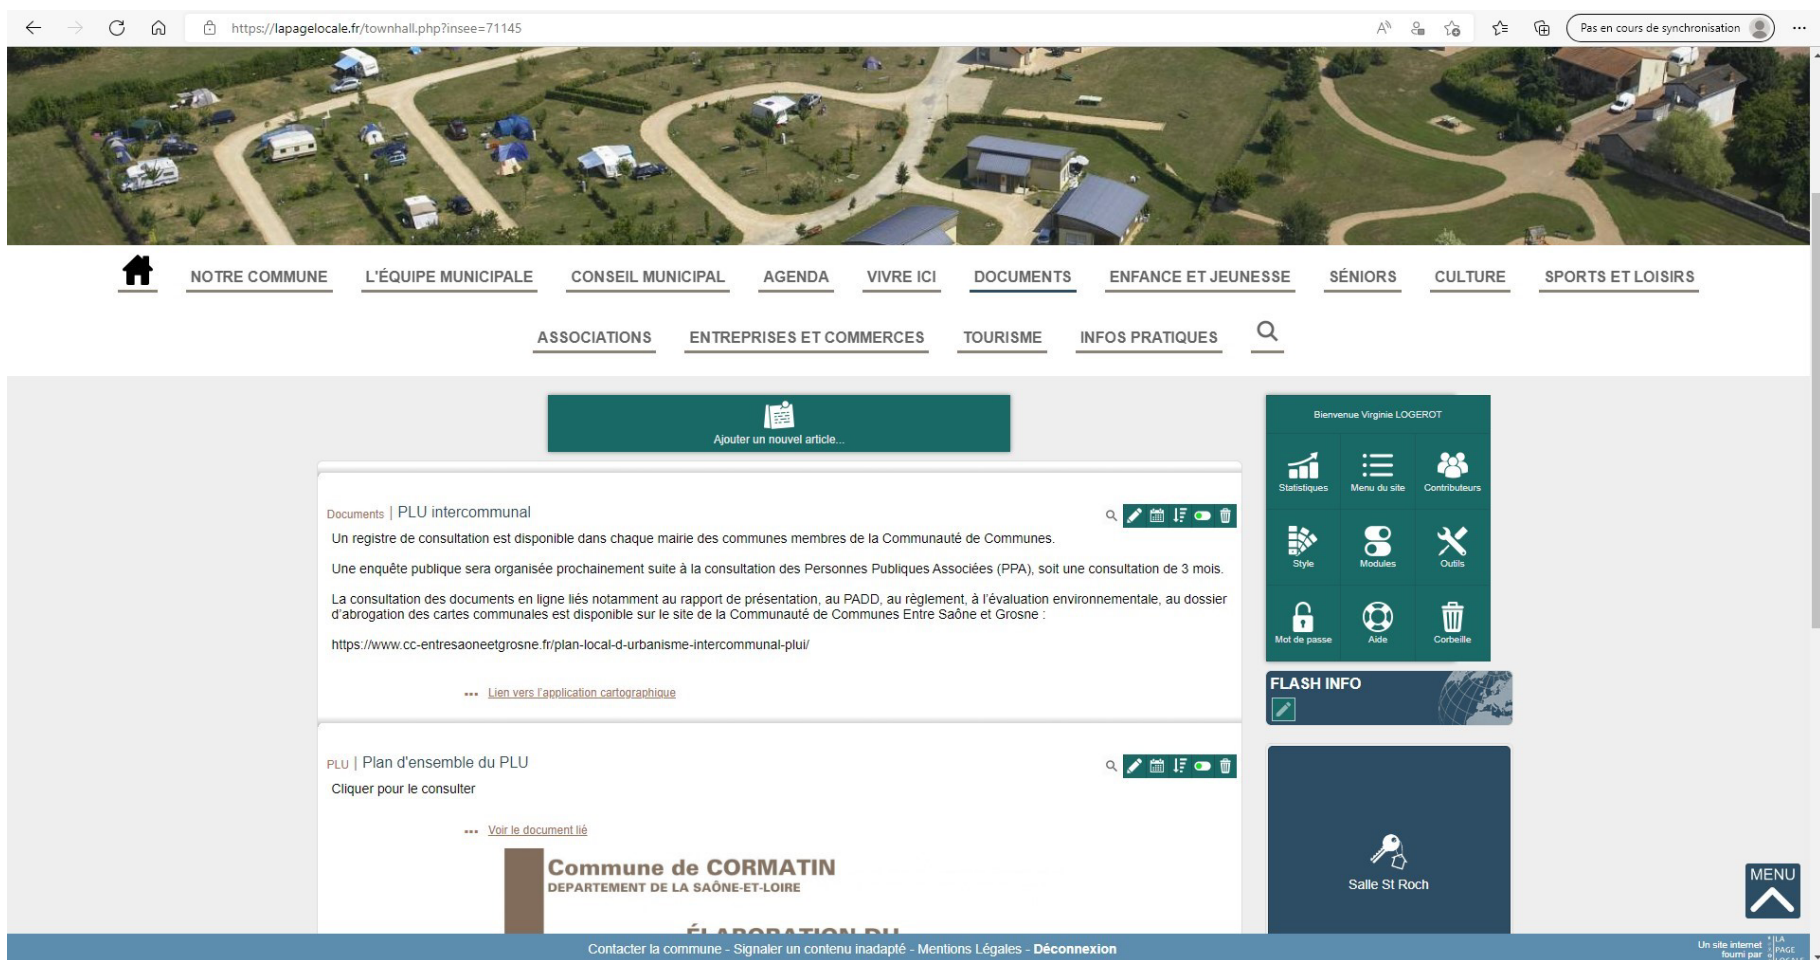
https://lapagelocale.fr/townhall.php?insee=71145

Pas en cours de synchronisation

NOTRE COMMUNE L'ÉQUIPE MUNICIPALE CONSEIL MUNICIPAL AGENDA VIVRE ICI DOCUMENTS ENFANCE ET JEUNESSE SÉNIORS CULTURE SPORTS ET LOISIRS

ASSOCIATIONS ENTREPRISES ET COMMERCES TOURISME INFOS PRATIQUES

Ajouter un nouvel article...

Documents | PLU intercommunal

Un registre de consultation est disponible dans chaque mairie des communes membres de la Communauté de Communes.

Une enquête publique sera organisée prochainement suite à la consultation des Personnes Publiques Associées (PPA), soit une consultation de 3 mois.

La consultation des documents en ligne liés notamment au rapport de présentation, au PADD, au règlement, à l'évaluation environnementale, au dossier d'abrogation des cartes communales est disponible sur le site de la Communauté de Communes Entre Saône et Grosne :

https://www.cc-entresaoneetgrosne.fr/plan-local-d-urbanisme-intercommunal-plui/

••• Lien vers l'application cartographique

PLU | Plan d'ensemble du PLU

Cliquer pour le consulter

••• Voir le document lié

Commune de CORMATIN
DEPARTEMENT DE LA SAÔNE-ET-LOIRE

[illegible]

Bienvenue Virginie LOGEROT

Statistiques Menu du site Contributeurs
Style Modules Outils
Mot de passe Aide Corbeille

FLASH INFO

Salle St Roch

MENU

Contacter la commune - Signaler un contenu inadapté - Mentions Légales - Déconnexion

Un site internet fourni par LA PAGE LOCALE